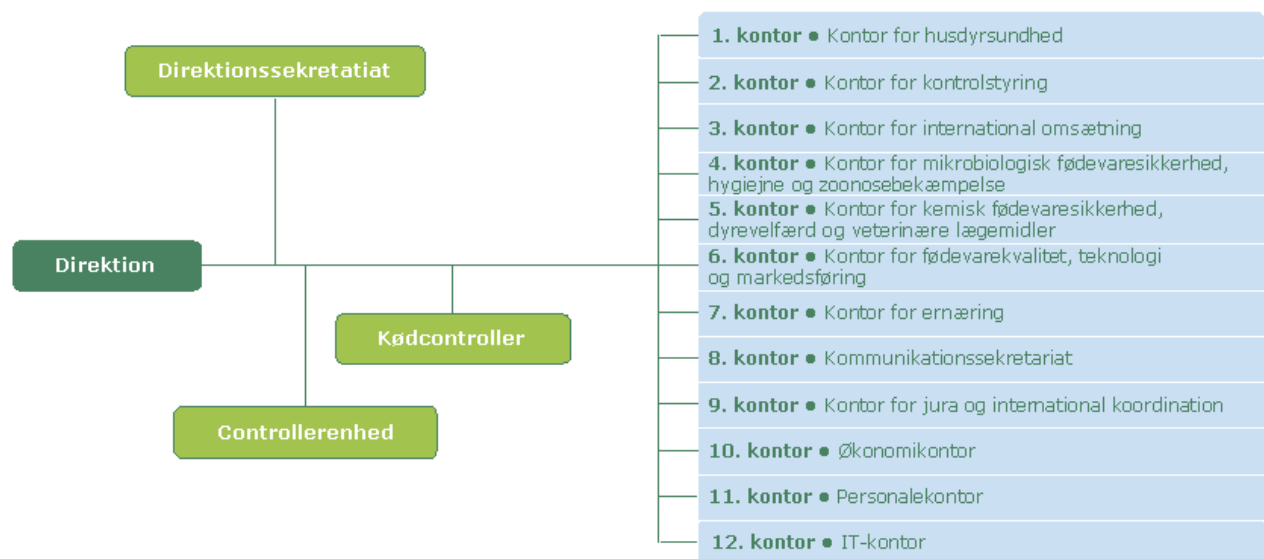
Direktionssekretatiat

Direktion

Kødcontroller

Controllerenhed

1. kontor ● Kontor for husdyrsundhed

2. kontor ● Kontor for kontrolstyring

3. kontor ● Kontor for international omsætning

4. kontor ● Kontor for mikrobiologisk fødevaresikkerhed, hygiejne og zoonosebekæmpelse

5. kontor ● Kontor for kemisk fødevaresikkerhed, dyrevelfærd og veterinære lægemidler

6. kontor ● Kontor for fødevarekvalitet, teknologi og markedsføring

7. kontor ● Kontor for ernæring

8. kontor ● Kommunikationssekretariat

9. kontor ● Kontor for jura og international koordination

10. kontor ● Økonomikontor

11. kontor ● Personalekontor

12. kontor ● IT-kontor